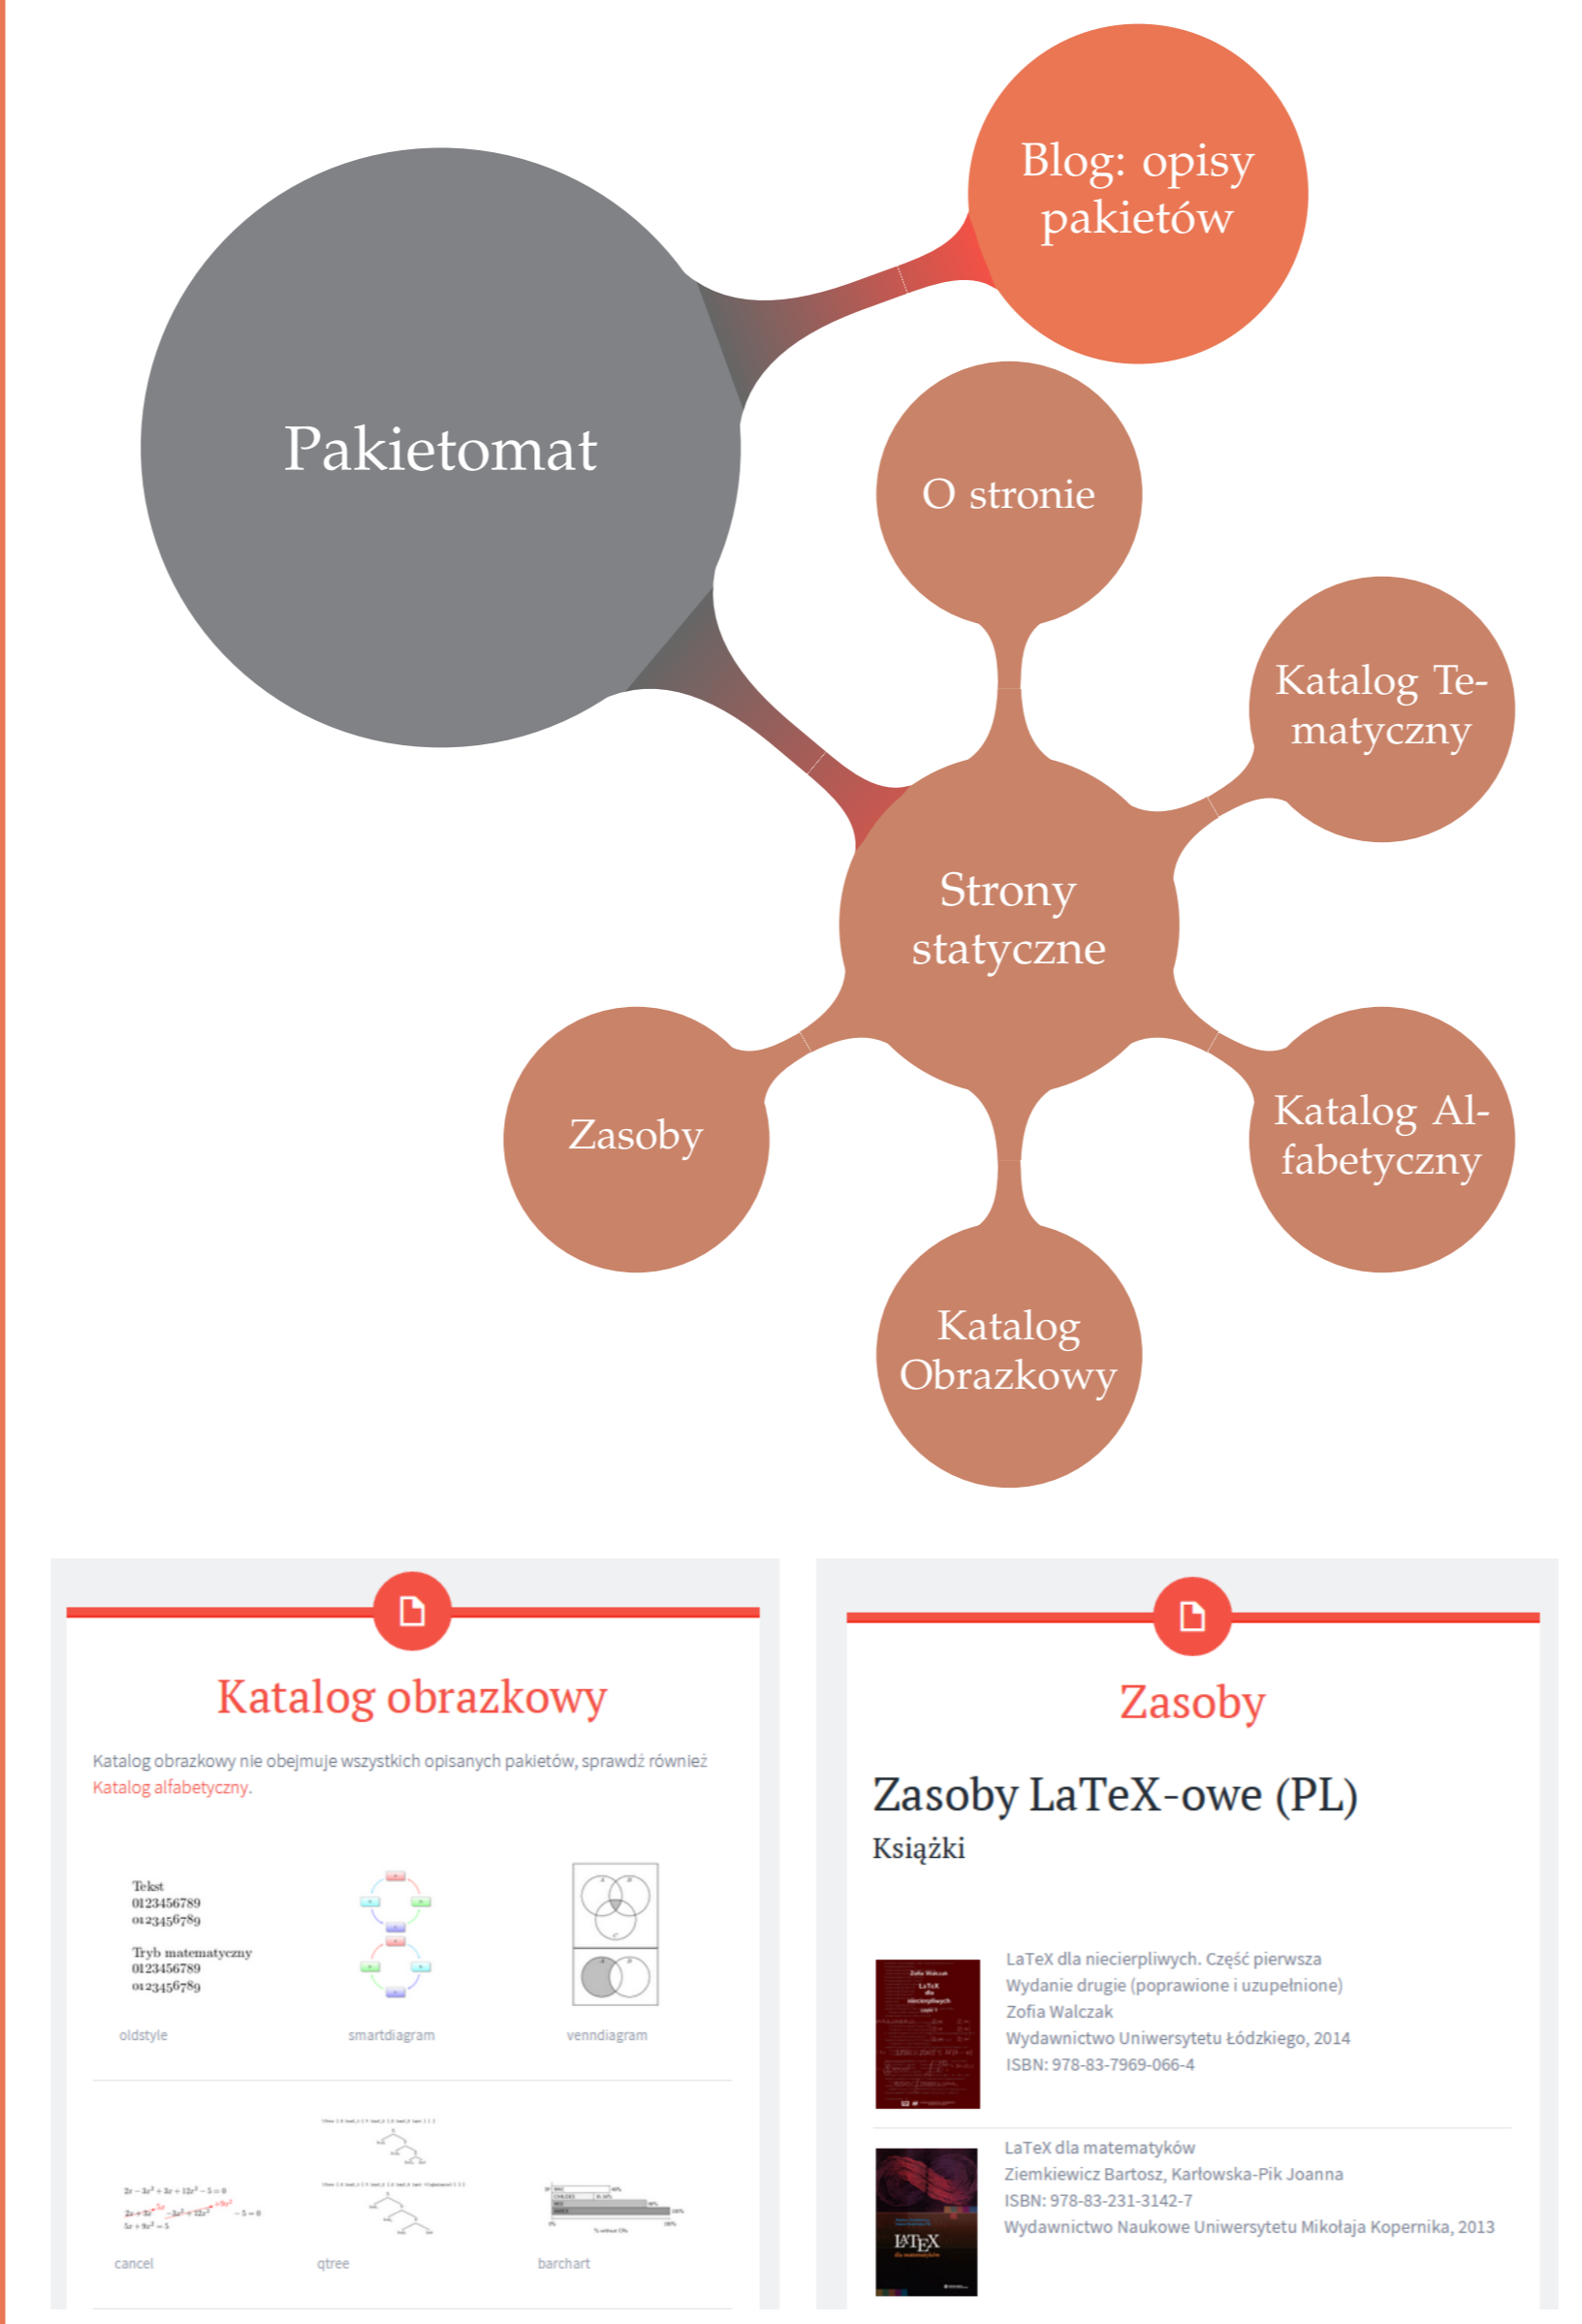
Pakietomat

Blog: opisy pakietów

O stronie

Katalog Tematyczny

Strony statyczne

Zasoby

Katalog Alfabetyczny

Katalog Obrazkowy

Katalog obrazkowy

Katalog obrazkowy nie obejmuje wszystkich opisanych pakietów, sprawdź również Katalog alfabetyczny.

Tekst
0123456789
0123456789
Tryb matematyczny
0123456789
0123456789

oldstyle

smartdiagram

venndiagram

cancel

qtree

barchart

Zasoby

Zasoby LaTeX-owe (PL)

Książki

LaTeX dla niecierpliwych. Część pierwsza
Wydanie drugie (poprawione i uzupełnione)
Zofia Walczak
Wydawnictwo Uniwersytetu Łódzkiego, 2014
ISBN: 978-83-7969-066-4

LaTeX dla matematyków
Ziemkiewicz Bartosz, Karłowska-Pik Joanna
ISBN: 978-83-231-3142-7
Wydawnictwo Naukowe Uniwersytetu Mikołaja Kopernika, 2013